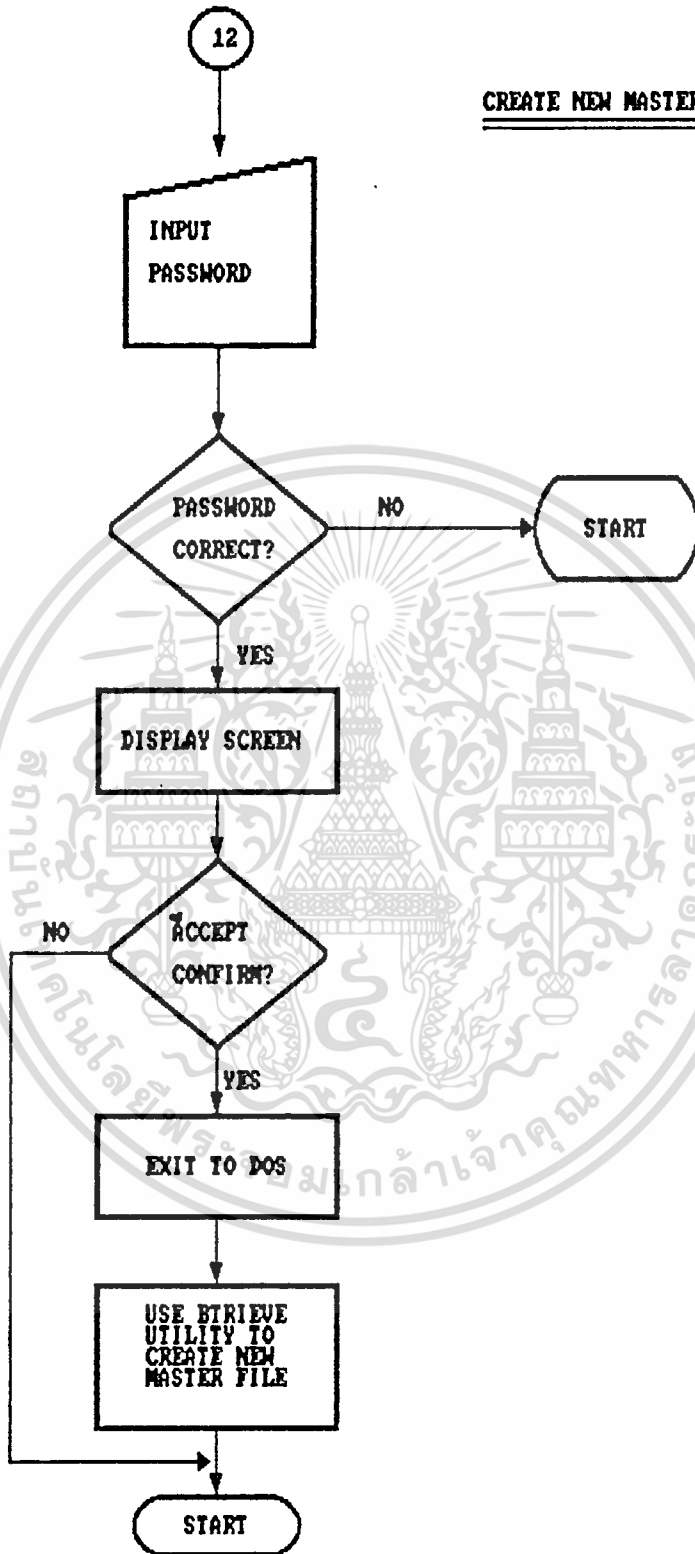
12

CREATE NEW MASTE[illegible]

INPUT PASSWORD

PASSWORD CORRECT?

NO

START

YES

DISPLAY SCREEN

NO

ACCEPT CONFIRM?

YES

EXIT TO DOS

USE BTRIEVE UTILITY TO CREATE NEW MASTER FILE

START

สถาบันเทคโนโลยีพระจอมเกล้าเจ้าคุณทหารลาดกระบัง